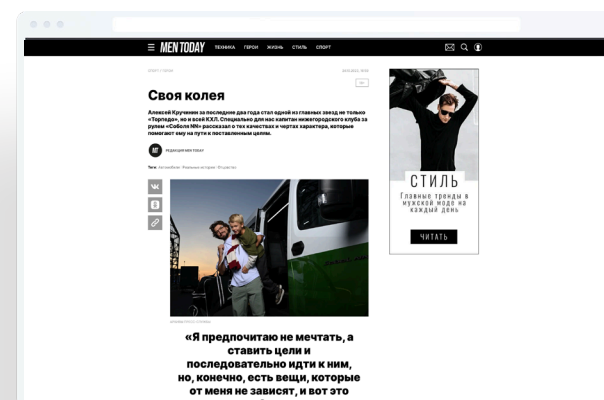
MEN TODAY ТЕХНИКА ГЕРОИ ЖИЗНЬ СТИЛЬ СПОРТ

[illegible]

Своя колея

Алексей Кручинин за последние два года стал одной из главных звезд не только «Торпедо», но и всей КХЛ. Специально для нас капитан нижегородского клуба за рулем «Соболя NN» рассказал о тех качествах и чертах характера, которые помогают ему на пути к поставленным целям.

MT РЕДАКЦИЯ MEN TODAY

Теги: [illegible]

VK

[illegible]

«Я предпочитаю не мечтать, а ставить цели и последовательно идти к ним, но, конечно, есть вещи, которые от меня не зависят, и вот это

СТИЛЬ
Главные тренды в мужской моде на каждый день

ЧИТАТЬ